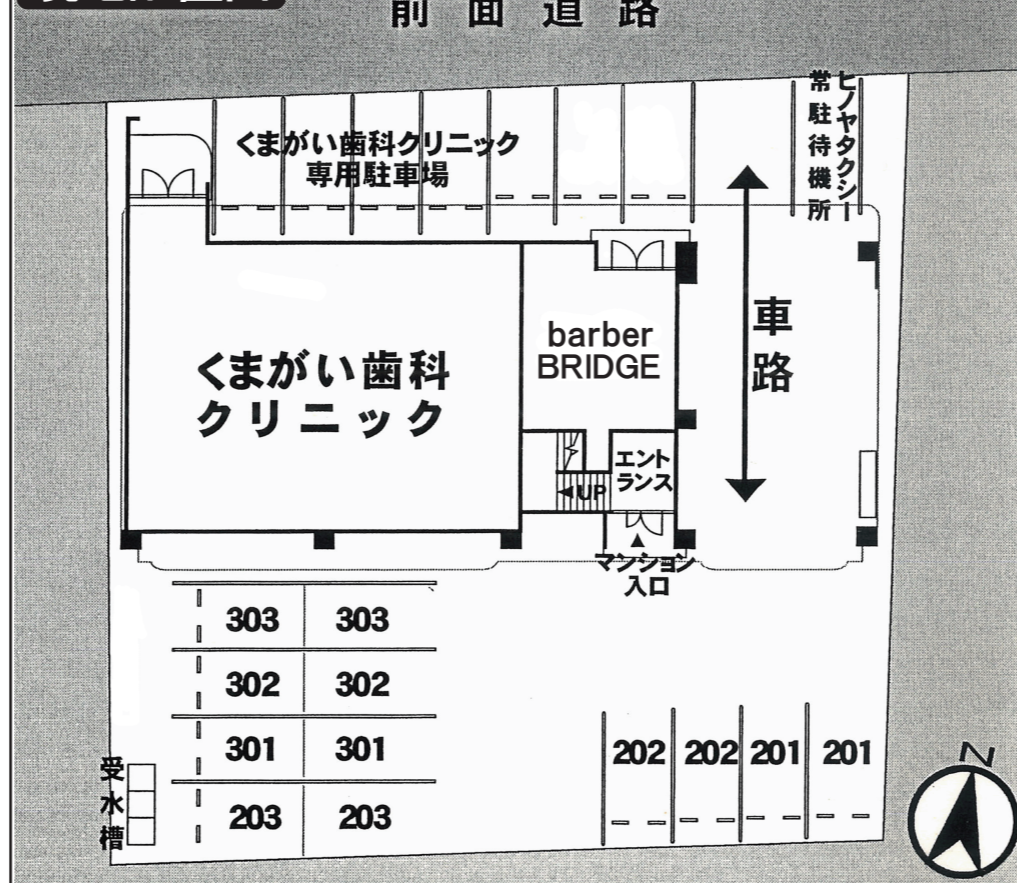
前面道路

くまがい歯科クリニック
専用駐車場

ヒノヤタクシー
常駐待機所

くまがい歯科
クリニック

barber
BRIDGE

車
路

エントランス

◀UP

▲
マンション
入口

| 303 | 303 |
|---|---|
| 302 | 302 |
| 301 | 301 |
| 203 | 203 |

受水槽

202 202 201 201

N